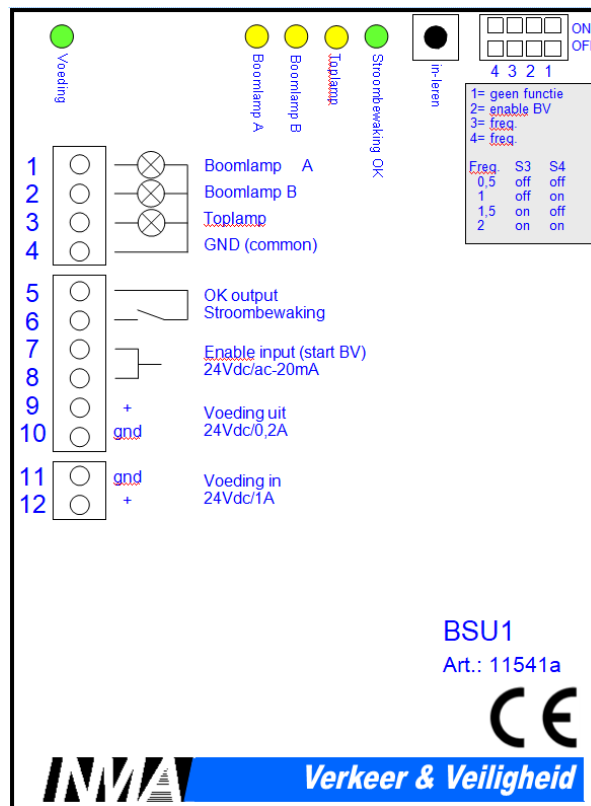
Voeding

Boomlamp A

Boomlamp B

Toplamp

Stroombewaking OK

in-leren

ON
OF

4 3 2 1

1= geen functie
2= enable BV
3= freq.
4= freq.

| Freq. | S3 | S4 |
|---|---|---|
| 0,5 | off | off |
| 1 | off | on |
| 1,5 | on | off |
| 2 | on | on |

1 Boomlamp A
2 Boomlamp B
3 Toplamp
4 GND (common)

5 OK output
6 Stroombewaking

7 Enable input (start BV)
8 24Vdc/ac-20mA

9 + Voeding uit
10 gnd 24Vdc/0,2A

11 gnd Voeding in
12 + 24Vdc/1A

BSU1
Art.: 11541a

CE

NMA Verkeer & Veiligheid